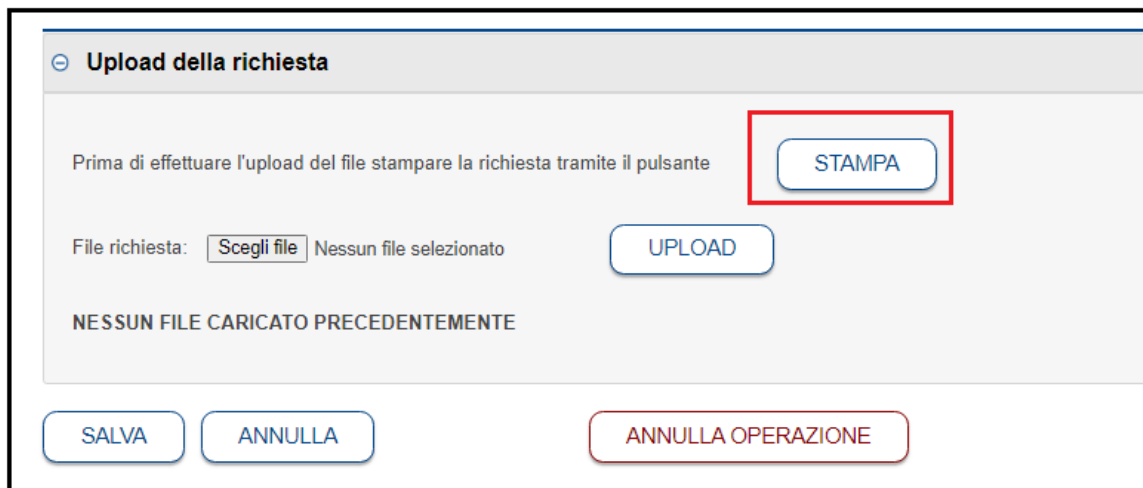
⊖ Upload della richiesta

Prima di effettuare l'upload del file stampare la richiesta tramite il pulsante STAMPA

File richiesta: Scegli file Nessun file selezionato UPLOAD

NESSUN FILE CARICATO PRECEDENTEMENTE

SALVA ANNULLA ANNULLA OPERAZIONE